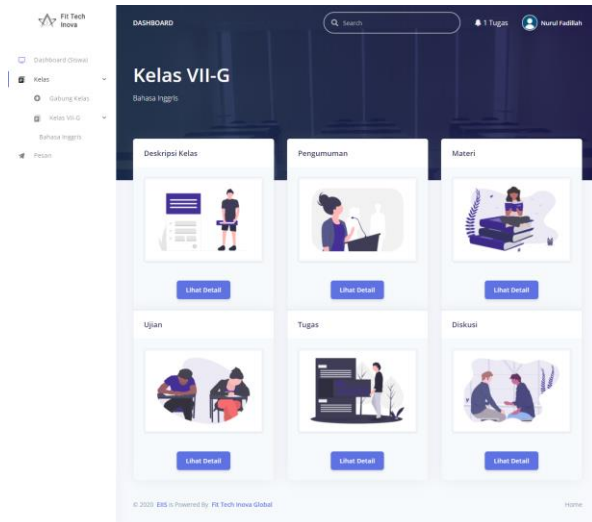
Fit Tech Inova

Dashboard (Siswa)

Kelas

Gabung Kelas

Kelas VII-G

Bahasa Inggris

Pesan

DASHBOARD

Search

1 Tugas

Nurul Fadillah

Kelas VII-G

Bahasa Inggris

Deskripsi Kelas

Lihat Detail

Pengumuman

Lihat Detail

Materi

Lihat Detail

Ujian

Lihat Detail

Tugas

Lihat Detail

Diskusi

Lihat Detail

© 2020 EIIS is Powered By Fit Tech Inova Global

Home